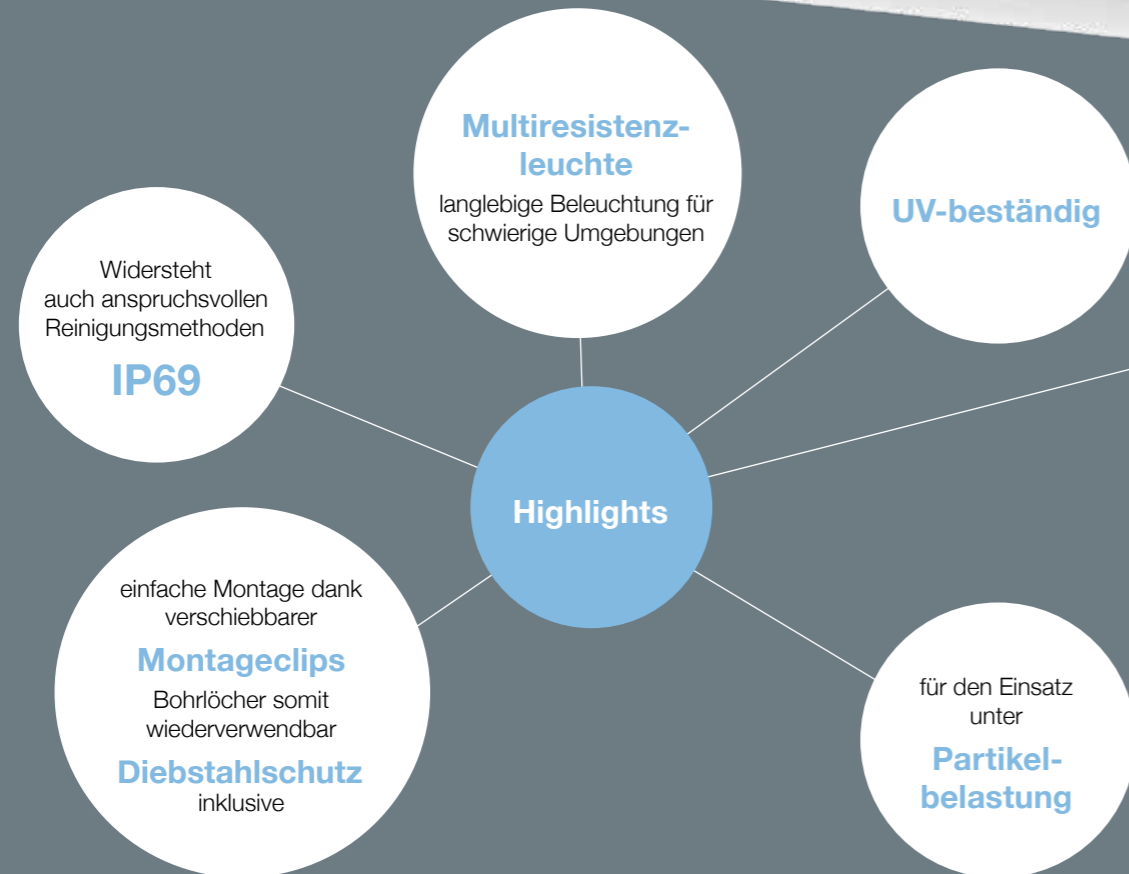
Multiresistenzleuchte
langlebige Beleuchtung für schwierige Umgebungen

UV-beständig

Widersteht auch anspruchsvollen Reinigungsmethoden
IP69

Highlights

einfache Montage dank verschiebbarer
Montageclips
Bohrlöcher somit wiederverwendbar
Diebstahlschutz
inklusive

für den Einsatz unter
Partikelbelastung